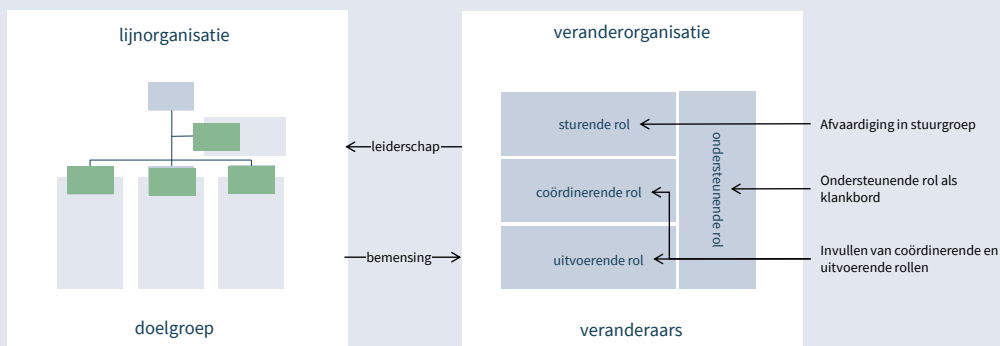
lijnorganisatie

doelgroep

leiderschap

bemensing

veranderorganisatie

sturende rol

coördinerende rol

uitvoerende rol

ondersteunende rol

veranderaars

Afvaardiging in stuurgroep

Ondersteunende rol als klankbord

Invullen van coördinerende en uitvoerende rollen